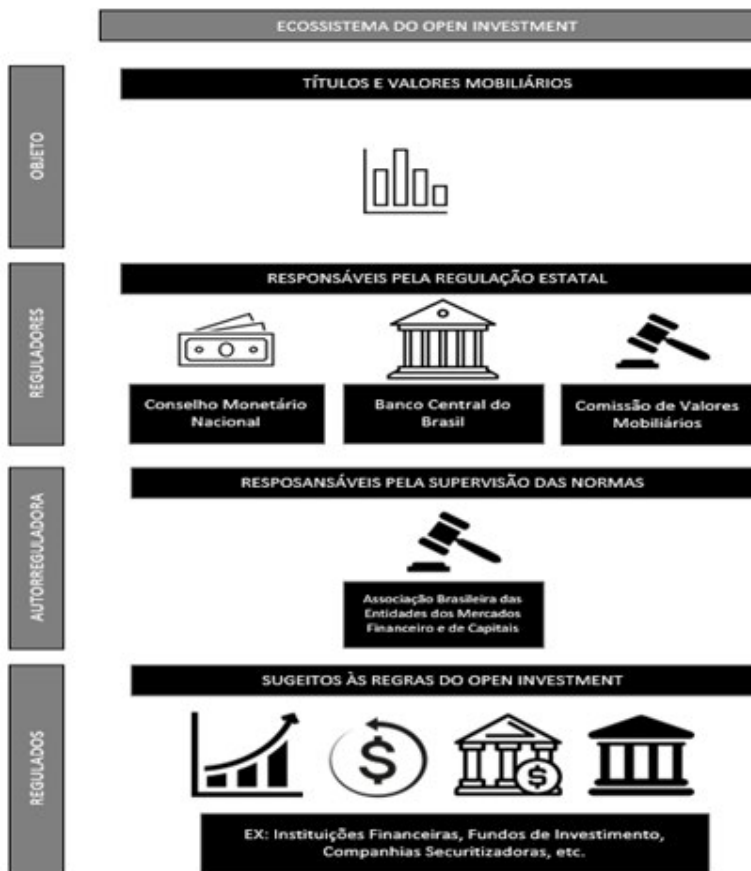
ECOSSISTEMA DO OPEN INVESTMENT

OBJETO

TÍTULOS E VALORES MOBILIÁRIOS

REGULADORES

RESPONSÁVEIS PELA REGULAÇÃO ESTATAL

Conselho Monetário Nacional

Banco Central do Brasil

Comissão de Valores Mobiliários

AUTORREGULADORA

RESPOSANSÁVEIS PELA SUPERVISÃO DAS NORMAS

Associação Brasileira das Entidades dos Mercados Financeiro e de Capitais

REGULADOS

SUGEITOS ÀS REGRAS DO OPEN INVESTMENT

EX: Instituições Financeiras, Fundos de Investimento, Companhias Securitizadoras, etc.